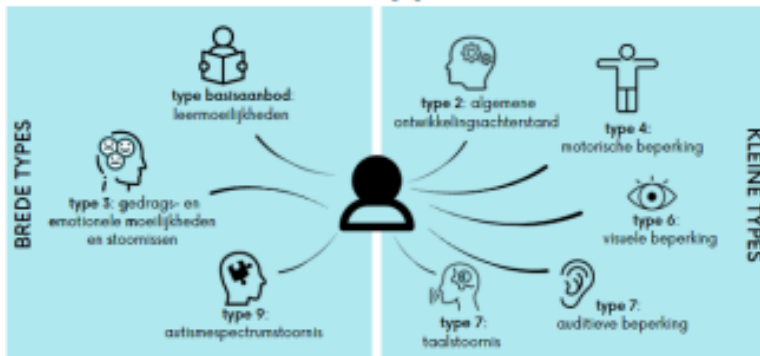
BREDE TYPES

type basisaanbod: leermoeilijkheden

type 3: gedrags- en emotionele moeilijkheden en stoornissen

type 9: autismespectrumstoornis

KLEINE TYPES

type 2: algemene ontwikkelingsachterstand

type 4: motorische beperking

type 6: visuele beperking

type 7: auditieve beperking

type 7: taalstoornis